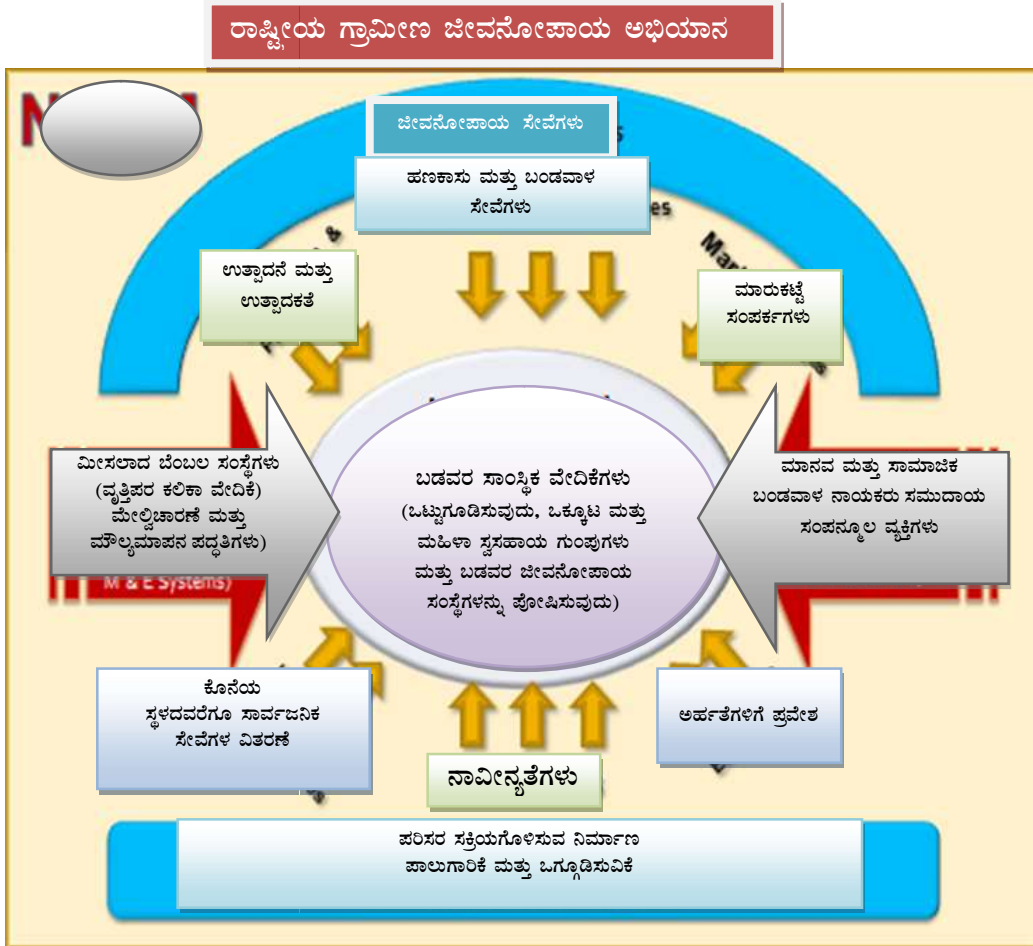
ರಾಷ್ಟ್ರೀಯ ಗ್ರಾಮೀಣ ಜೀವನೋಪಾಯ ಅಭಿಯಾನ

ಜೀವನೋಪಾಯ ಸೇವೆಗಳು

ಹಣಕಾಸು ಮತ್ತು ಬಂಡವಾಳ ಸೇವೆಗಳು

ಉತ್ಪಾದನೆ ಮತ್ತು ಉತ್ಪಾದಕತೆ

ಮಾರುಕಟ್ಟೆ ಸಂಪರ್ಕಗಳು

ಮೀಸಲಾದ ಬೆಂಬಲ ಸಂಸ್ಥೆಗಳು (ವೃತ್ತಿಪರ ಕಲಿಕಾ ವೇದಿಕೆ) ಮೇಲ್ವಿಚಾರಣೆ ಮತ್ತು ಮೌಲ್ಯಮಾಪನ ಪದ್ಧತಿಗಳು)

M & E Systems)

ಬಡವರ ಸಾಂಸ್ಥಿಕ ವೇದಿಕೆಗಳು (ಒಟ್ಟುಗೂಡಿಸುವುದು, ಒಕ್ಕೂಟ ಮತ್ತು ಮಹಿಳಾ ಸ್ವಸಹಾಯ ಗುಂಪುಗಳು ಮತ್ತು ಬಡವರ ಜೀವನೋಪಾಯ ಸಂಸ್ಥೆಗಳನ್ನು ಪೋಷಿಸುವುದು)

ಮಾನವ ಮತ್ತು ಸಾಮಾಜಿಕ ಬಂಡವಾಳ ನಾಯಕರು ಸಮುದಾಯ ಸಂಪನ್ಮೂಲ ವ್ಯಕ್ತಿಗಳು

ಕೊನೆಯ ಸ್ಥಳದವರೆಗೂ ಸಾರ್ವಜನಿಕ ಸೇವೆಗಳ ವಿತರಣೆ

ಅರ್ಹತೆಗಳಿಗೆ ಪ್ರವೇಶ

ನಾವೀನ್ಯತೆಗಳು

ಪರಿಸರ ಸಕ್ರಿಯಗೊಳಿಸುವ ನಿರ್ಮಾಣ ಪಾಲುಗಾರಿಕೆ ಮತ್ತು ಒಗ್ಗೂಡಿಸುವಿಕೆ